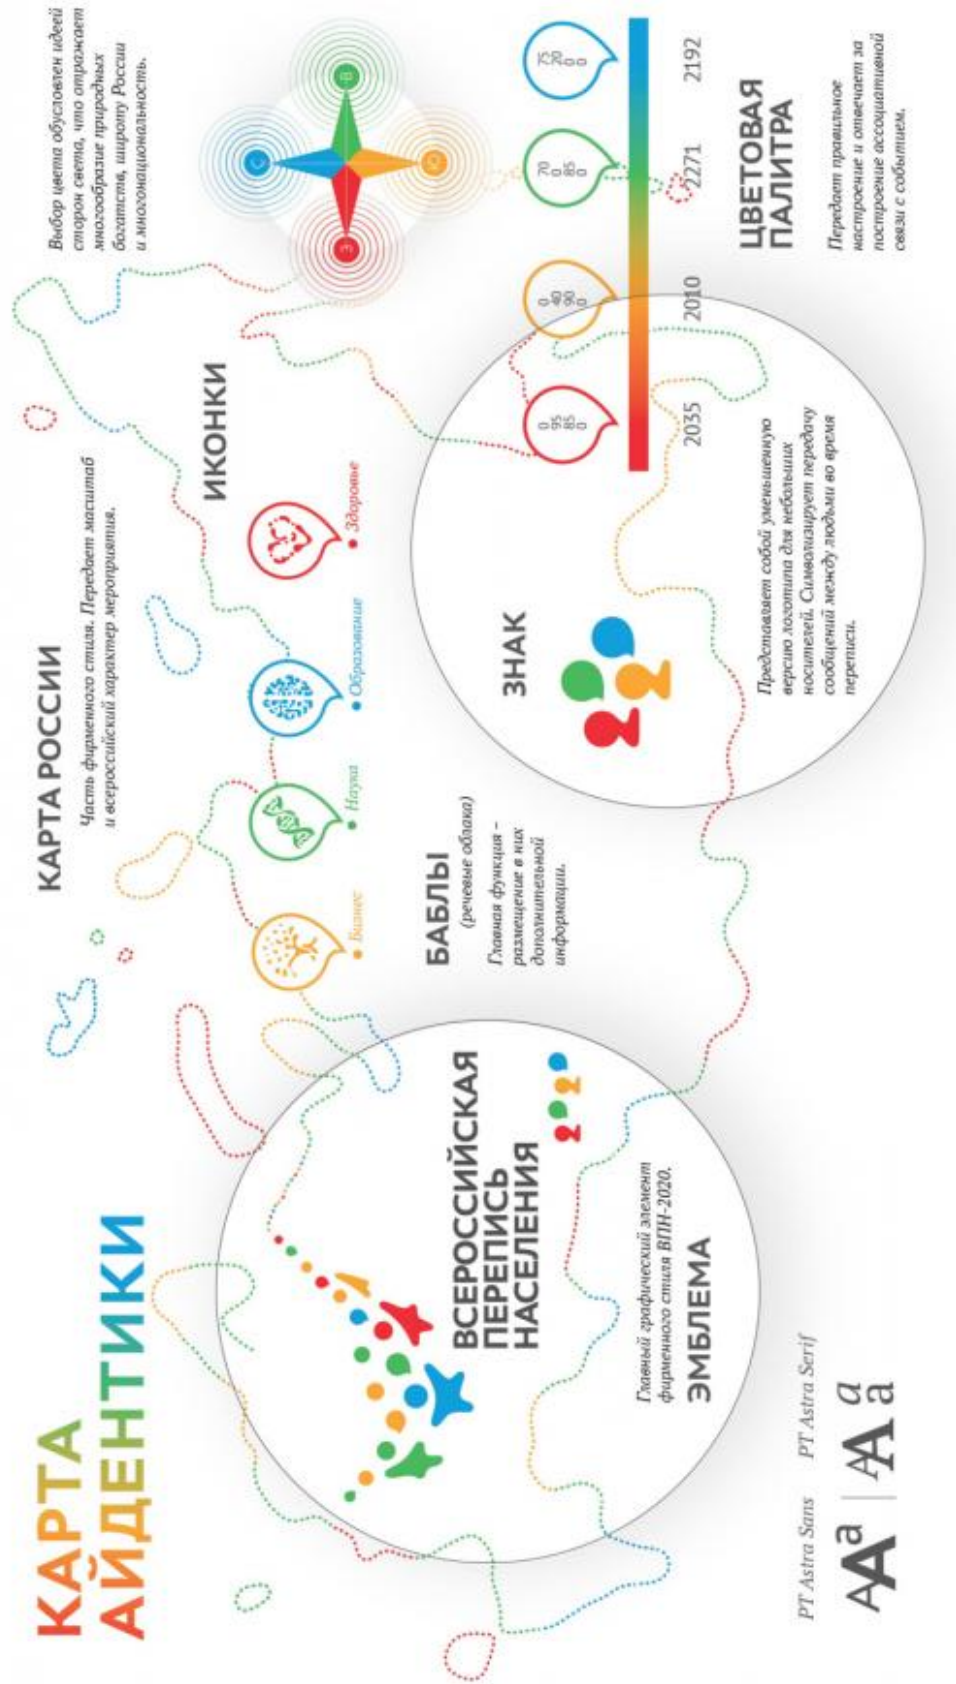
КАРТА АЙДЕНТИКИ

КАРТА РОССИИ

Часть фирменного стиля. Передает масштаб и всероссийский характер мероприятия.

Выбор цвета обусловлен идеей сторон света, что отражает многообразие природных богатств, широту России и многонациональность.

С
В
Ю
З

ИКОНКИ

Бизнес
Наука
Образование
Здоровье

БАБЛЫ
(речевые облака)

Главная функция – размещение в них дополнительной информации.

ВСЕРОССИЙСКАЯ ПЕРЕПИСЬ НАСЕЛЕНИЯ

2020

Главный графический элемент фирменного стиля ВПН-2020.

ЭМБЛЕМА

ЗНАК

Представляет собой уменьшенную версию логотипа для небольших носителей. Символизирует передачу сообщений между людьми во время переписи.

0 95 85 0
0 40 90 0
70 0 85 0
75 20 0 0

2035
2010
2271
2192

ЦВЕТОВАЯ ПАЛИТРА

Передает правильное настроение и отвечает за построение ассоциативной связи с событием.

PT Astra Sans
PT Astra Serif

Aa
Aa